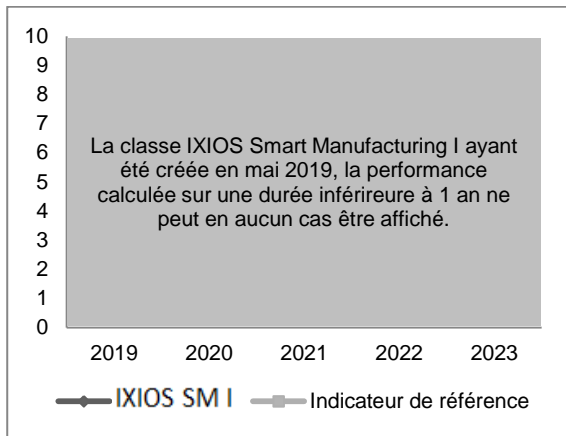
10
9
8
7
6
5
4
3
2
1
0

La classe IXIOS Smart Manufacturing I ayant été créée en mai 2019, la performance calculée sur une durée inférireure à 1 an ne peut en aucun cas être affiché.

2019 2020 2021 2022 2023

IXIOS SM I
Indicateur de référence